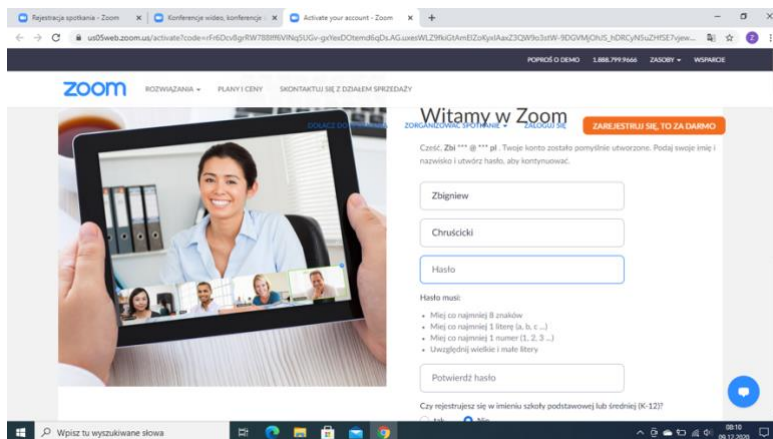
Rejestracja spotkania - Zoom | Konferencje wideo, konferencje | Activate your account - Zoom

us05web.zoom.us/activate?code=rFr6Dcv8grRW788ff6VINqSUGv-gxYexDOtemd6qDs.AG.uxesWLZ9fkiGtAmElZoKyxIAaxZ3QW9o3stW-9DGVMjOhJS_hDRCyN5uZHfSE7vjew...

POPROŚ O DEMO 1.888.799.9666 ZASOBY WSPARCIE

zoom ROZWIĄZANIA PLANY I CENY SKONTAKTUJ SIĘ Z DZIAŁEM SPRZEDAŻY

DOŁĄCZ DO SPOTKANIA ZORGANIZUJ SPOTKANIE ZALOGUJ SIĘ ZAREJESTRUJ SIĘ, TO ZA DARMO

Witamy w Zoom

Cześć, Zbi *** @ *** pl . Twoje konto zostało pomyślnie utworzone. Podaj swoje imię i nazwisko i utwórz hasło, aby kontynuować.

Zbigniew

Chruścicki

Hasło

Hasło musi:

- Mieć co najmniej 8 znaków
- Mieć co najmniej 1 literę (a, b, c ...)
- Mieć co najmniej 1 numer (1, 2, 3 ...)
- Uwzględnij wielkie i małe litery

Potwierdź hasło

Czy rejestrujesz się w imieniu szkoły podstawowej lub średniej (K-12)?

Tak Nie

Wpisz tu wyszukiwane słowa

08:10 09.12.2020